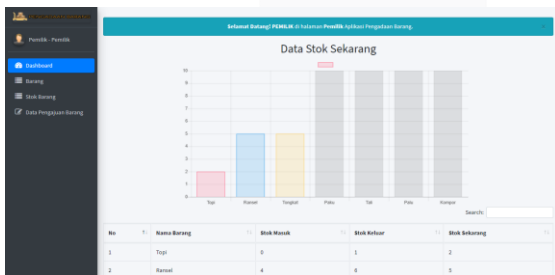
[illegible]

Pemilik - Pemilik

Dashboard

Barang

Stok Barang

Data Pengajuan Barang

Selamat Datang! PEMILIK di halaman Pemilik Aplikasi Pengadaan Barang.

×

Data Stok Sekarang

10
9
8
7
6
5
4
3
2
1
0

Topi
Ransel
Tongkat
Pisau
Tali
Pisau
Kompas

Search:

| No | Nama Barang | Stok Masuk | Stok Keluar | Stok Sekarang |
|---|---|---|---|---|
| 1 | Topi | 0 | 1 | 2 |
| 2 | Ransel | 4 | 8 | 5 |